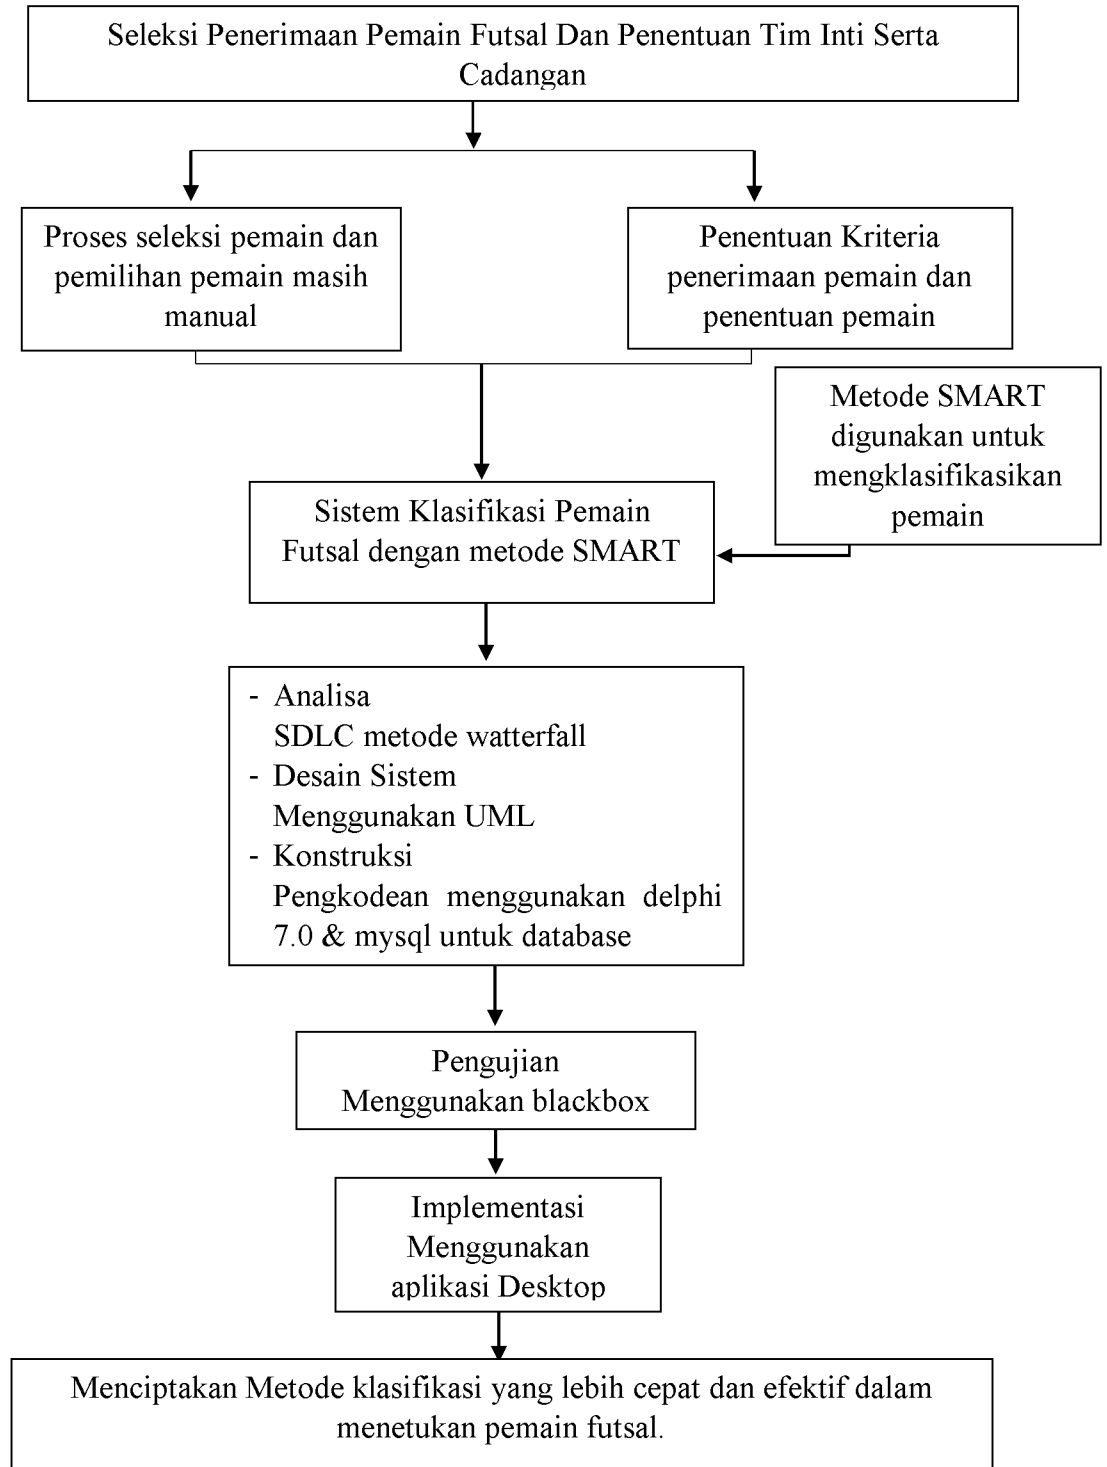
Seleksi Penerimaan Pemain Futsal Dan Penentuan Tim Inti Serta Cadangan

Proses seleksi pemain dan pemilihan pemain masih manual

Penentuan Kriteria penerimaan pemain dan penentuan pemain

Metode SMART digunakan untuk mengklasifikasikan pemain

Sistem Klasifikasi Pemain Futsal dengan metode SMART

- Analisa
SDLC metode watterfall
- Desain Sistem
Menggunakan UML
- Konstruksi
Pengkodean menggunakan delphi 7.0 & mysql untuk database

Pengujian
Menggunakan blackbox

Implementasi
Menggunakan aplikasi Desktop

Menciptakan Metode klasifikasi yang lebih cepat dan efektif dalam menetukan pemain futsal.